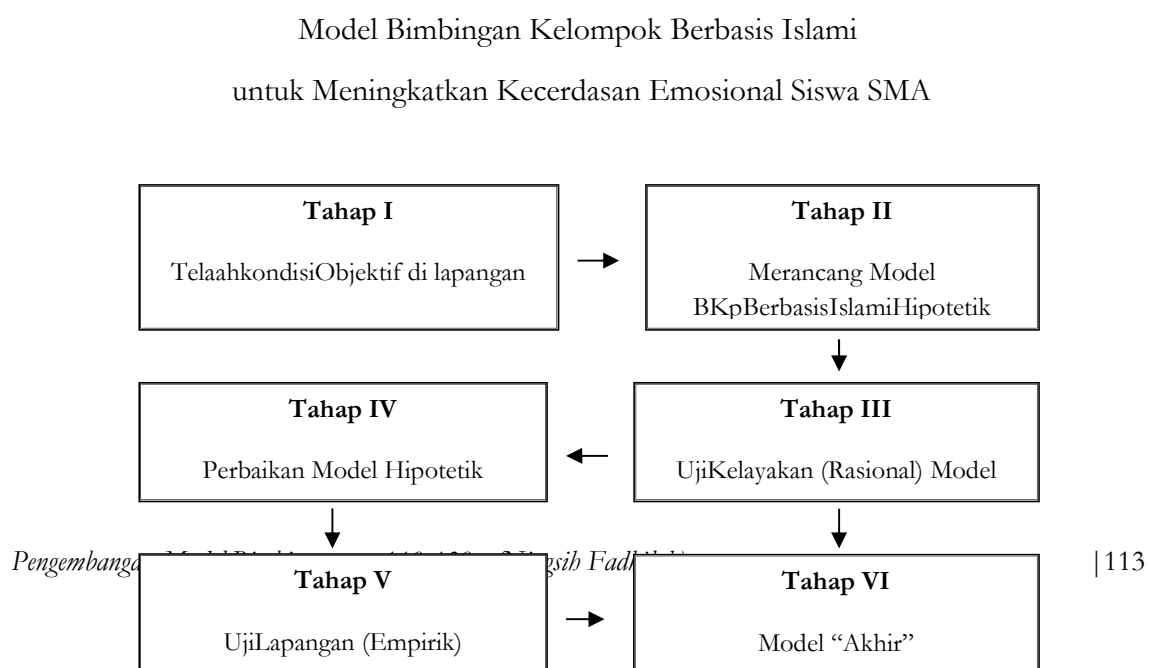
Model Bimbingan Kelompok Berbasis Islami

untuk Meningkatkan Kecerdasan Emosional Siswa SMA

**Tahap I**
TelaahkondisiObjektif di lapangan

**Tahap II**
Merancang Model BKpBerbasisIslamiHipotetik

**Tahap IV**
Perbaikan Model Hipotetik

**Tahap III**
UjiKelayakan (Rasional) Model

*Pengembanga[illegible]sih Fad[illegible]* | 113

**Tahap V**
UjiLapangan (Empirik)

**Tahap VI**
Model "Akhir"